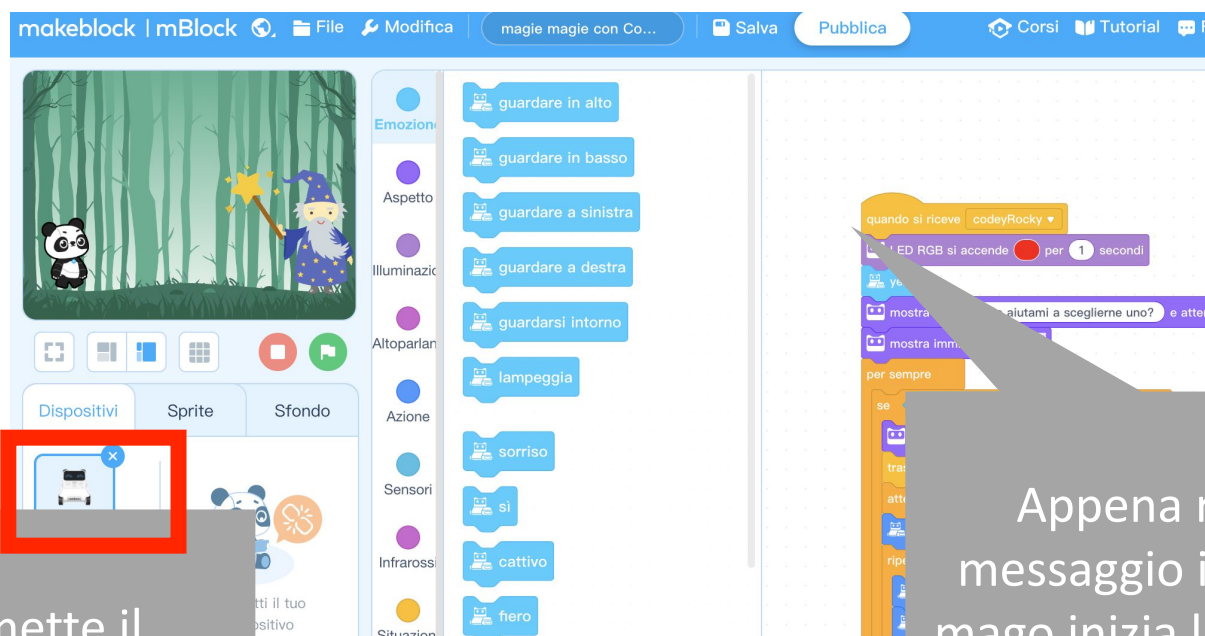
makeblock | mBlock File Modifica magie magie con Co... Salva Pubblica Corsi Tutorial

Emozioni
Aspetto
Illuminazio
Altoparlan
Azione
Sensori
Infrarossi
Situazion

guardare in alto
guardare in basso
guardare a sinistra
guardare a destra
guardarsi intorno
lampeggia
sorriso
sì
cattivo
fiero

Dispositivi Sprite Sfondo

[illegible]tti il tuo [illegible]ositivo

quando si riceve codeyRocky
LED RGB si accende per 1 secondi
ye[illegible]
mostra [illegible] aiutami a sceglierne uno? e atte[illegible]
mostra imm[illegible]
per sempre
se
tra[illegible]
att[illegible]
ripe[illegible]

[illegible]mette il

Appena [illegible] messaggio i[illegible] mago inizia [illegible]